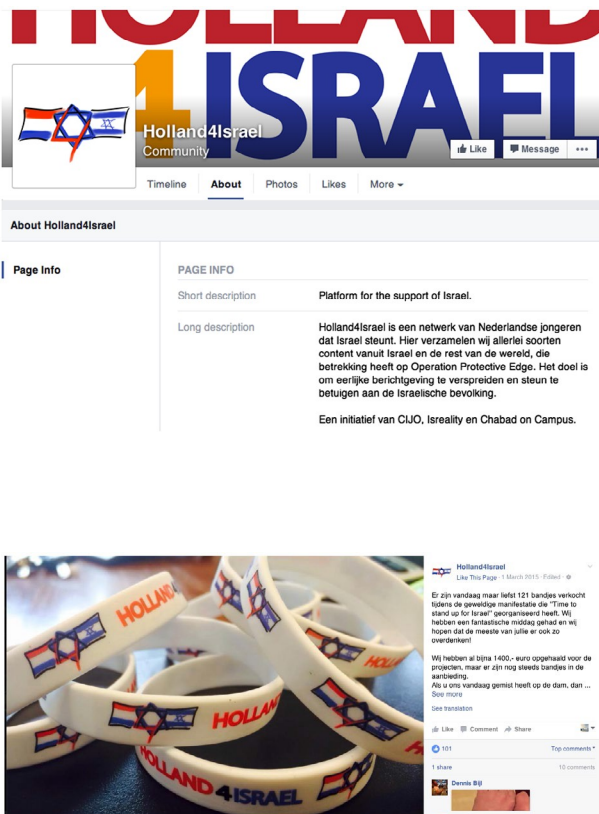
HOLLAND4ISRAEL

Holland4Israel
Community

Like
Message
•••

Timeline
About
Photos
Likes
More

About Holland4Israel

Page Info

PAGE INFO

Short description
Platform for the support of Israel.

Long description
Holland4Israel is een netwerk van Nederlandse jongeren dat Israel steunt. Hier verzamelen wij allerlei soorten content vanuit Israel en de rest van de wereld, die betrekking heeft op Operation Protective Edge. Het doel is om eerlijke berichtgeving te verspreiden en steun te betuigen aan de Israelische bevolking.

Een initiatief van CIJO, Isreality en Chabad on Campus.

HOLLAND
HOLLAND
HOLLAND4ISRAEL

Holland4Israel
Like This Page · 1 March 2015 · Edited ·

Er zijn vandaag maar liefst 121 bandjes verkocht tijdens de geweldige manifestatie die "Time to stand up for Israel" georganiseerd heeft. Wij hebben een fantastische middag gehad en wij hopen dat de meeste van jullie er ook zo overdenken!

Wij hebben al bijna 1400,- euro opgehaald voor de projecten, maar er zijn nog steeds bandjes in de aanbieding.
Als u ons vandaag gemist heeft op de dam, dan ...
See more

See translation

Like
Comment
Share

101
Top comments

1 share
10 comments

Dennis Bijl